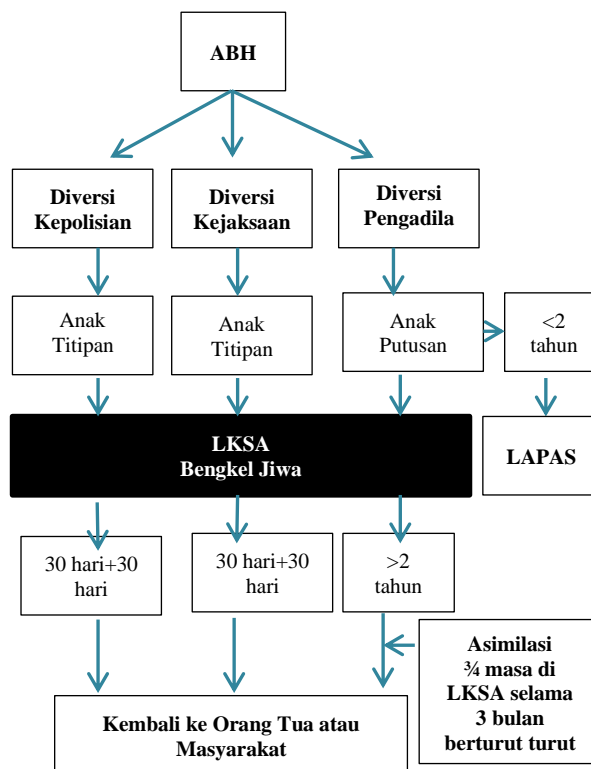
ABH

Diversi Kepolisian

Diversi Kejaksaan

Diversi Pengadila

Anak Titipan

Anak Titipan

Anak Putusan

<2 tahun

LKSA
Bengkel Jiwa

LAPAS

30 hari+30 hari

30 hari+30 hari

>2 tahun

Asimilasi ¾ masa di LKSA selama 3 bulan berturut turut

Kembali ke Orang Tua atau Masyarakat